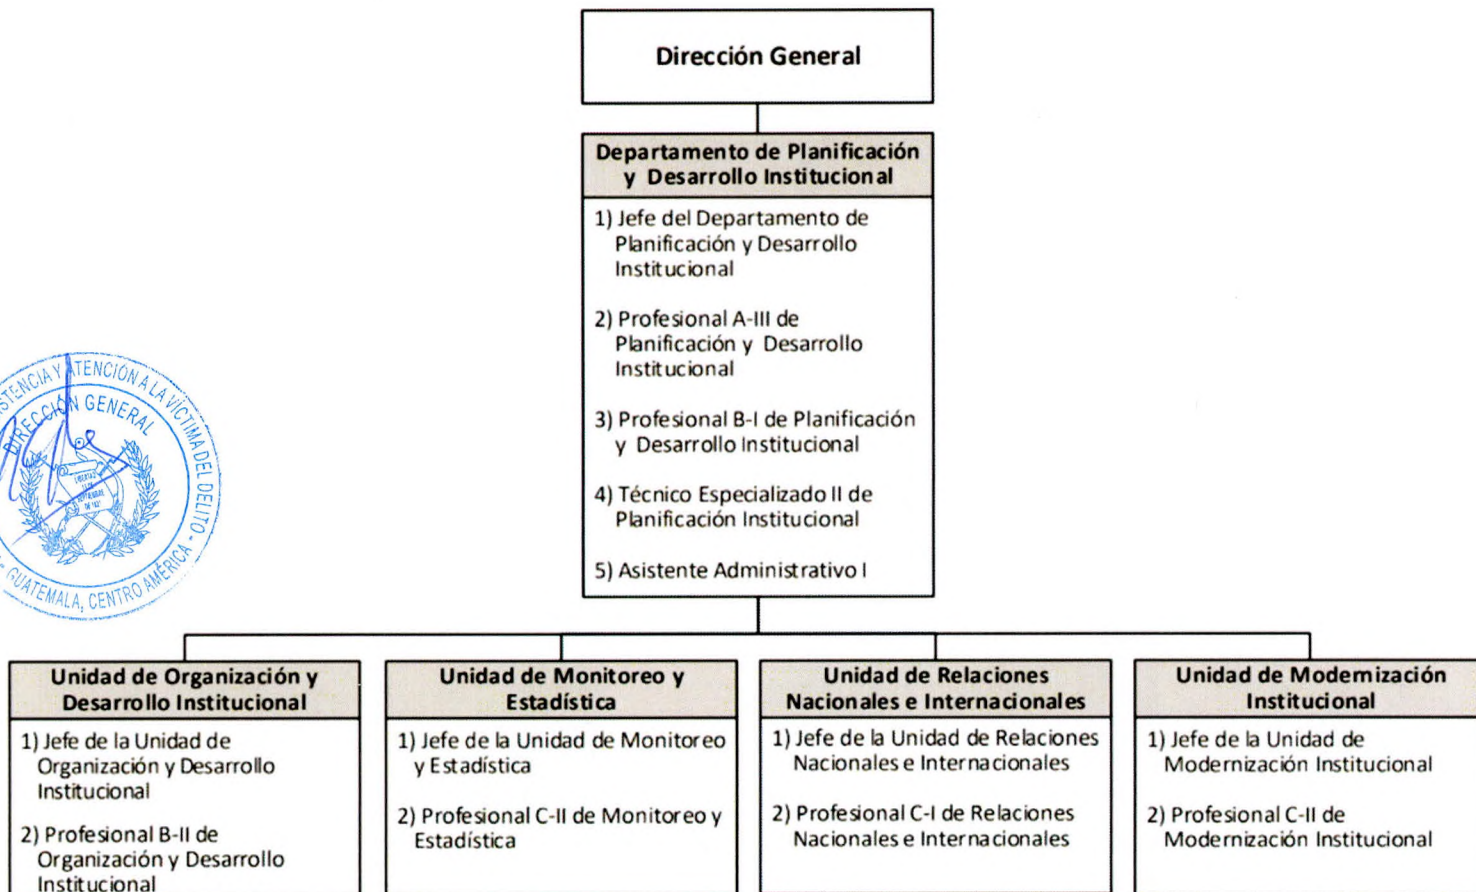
Dirección General

Departamento de Planificación y Desarrollo Institucional

1) Jefe del Departamento de Planificación y Desarrollo Institucional

2) Profesional A-III de Planificación y Desarrollo Institucional

3) Profesional B-I de Planificación y Desarrollo Institucional

4) Técnico Especializado II de Planificación Institucional

5) Asistente Administrativo I

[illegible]STENCIA Y ATENCIÓN A LA VÍCTIMA DEL DELITO
DIRECCIÓN GENERAL
GUATEMALA, CENTRO AMÉRICA

Unidad de Organización y Desarrollo Institucional

1) Jefe de la Unidad de Organización y Desarrollo Institucional

2) Profesional B-II de Organización y Desarrollo Institucional

Unidad de Monitoreo y Estadística

1) Jefe de la Unidad de Monitoreo y Estadística

2) Profesional C-II de Monitoreo y Estadística

Unidad de Relaciones Nacionales e Internacionales

1) Jefe de la Unidad de Relaciones Nacionales e Internacionales

2) Profesional C-I de Relaciones Nacionales e Internacionales

Unidad de Modernización Institucional

1) Jefe de la Unidad de Modernización Institucional

2) Profesional C-II de Modernización Institucional